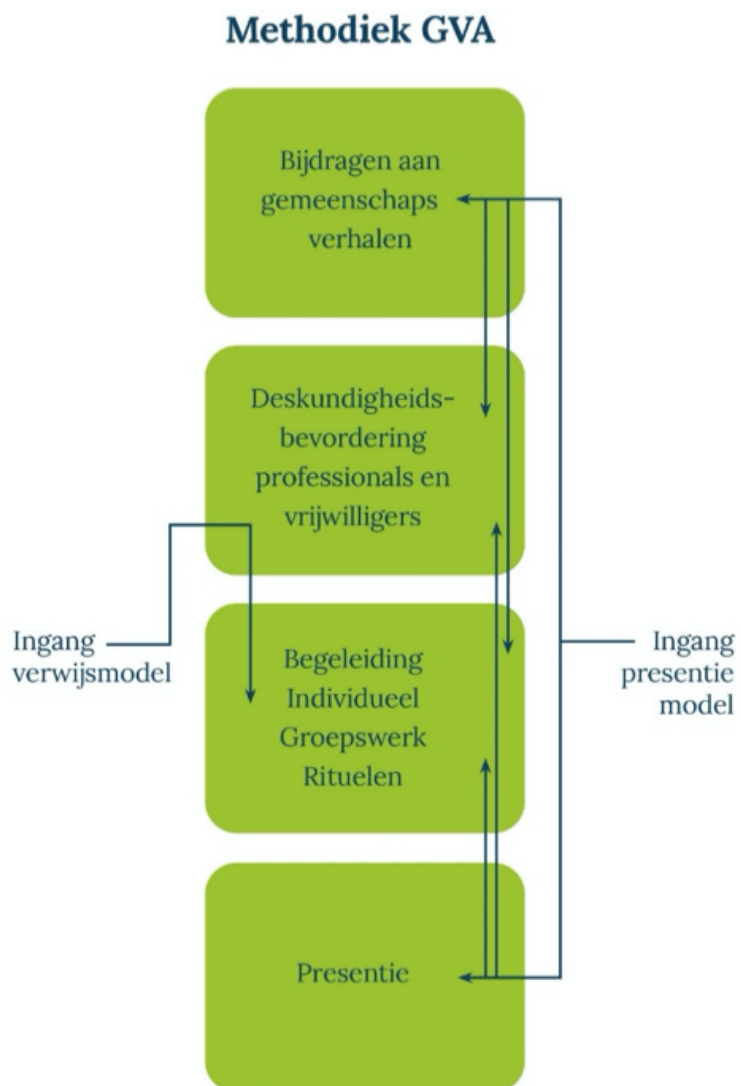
Methodiek GVA

Bijdragen aan gemeenschaps verhalen

Deskundigheids-bevordering professionals en vrijwilligers

Ingang verwijsmodel

Begeleiding
Individueel
Groepswerk
Rituelen

Ingang presentie model

Presentie